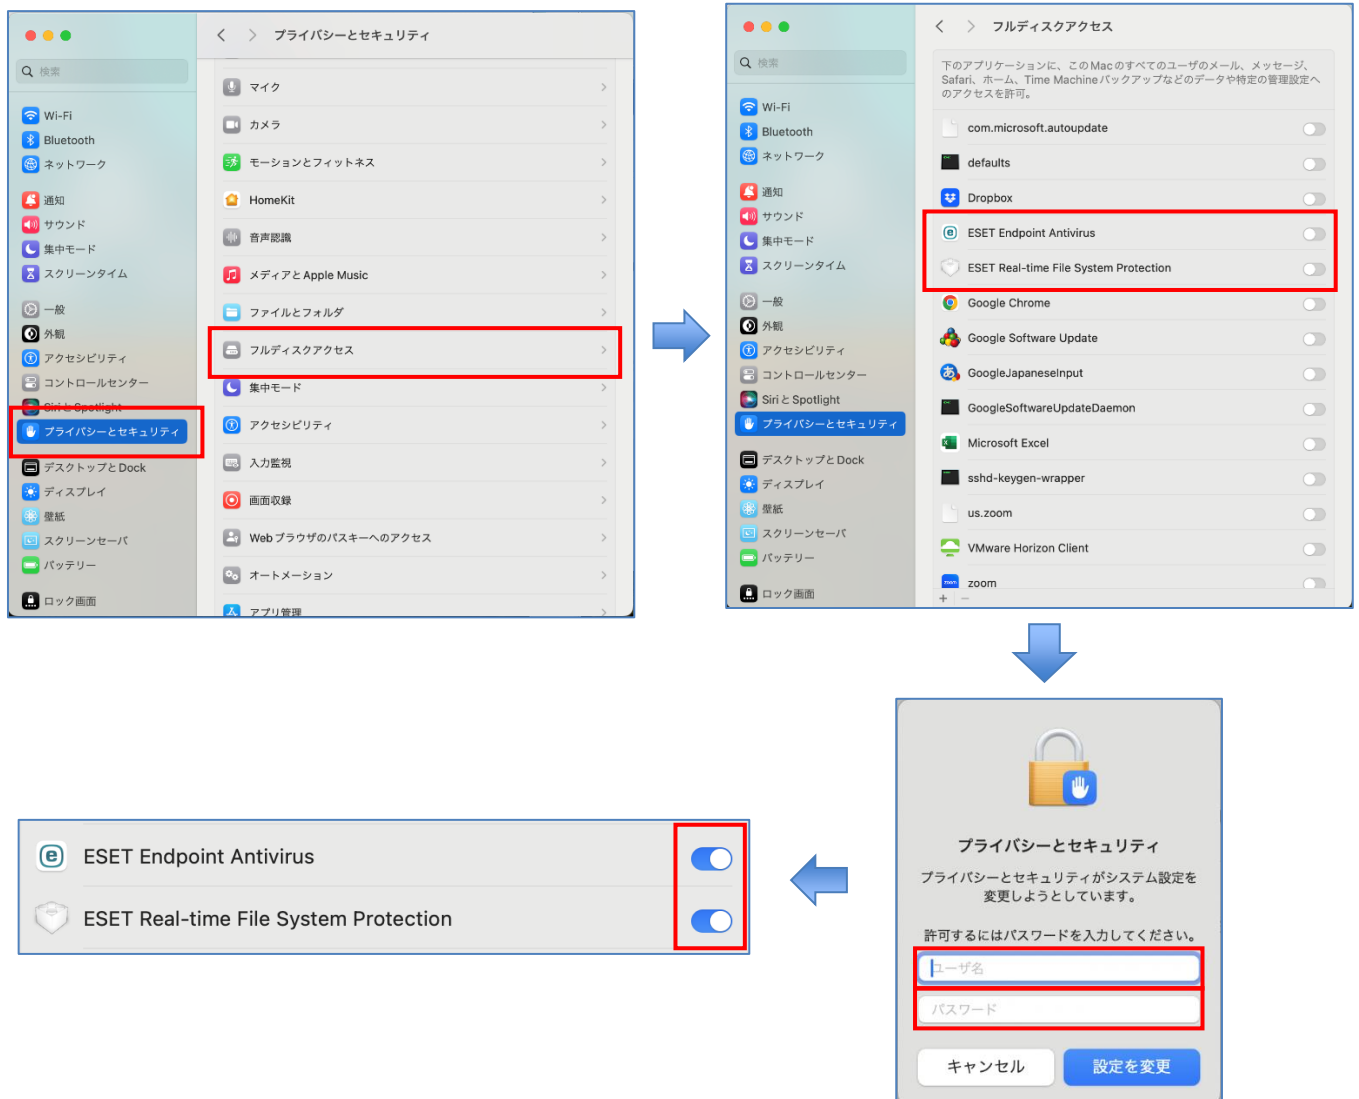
検索

Wi-Fi
Bluetooth
ネットワーク

通知
サウンド
集中モード
スクリーンタイム

一般
外観
アクセシビリティ
コントロールセンター
Siri と Spotlight
プライバシーとセキュリティ

デスクトップと Dock
ディスプレイ
壁紙
スクリーンセーバ
バッテリー

ロック画面

プライバシーとセキュリティ

マイク
カメラ
モーションとフィットネス
HomeKit
音声認識
メディアと Apple Music
ファイルとフォルダ
フルディスクアクセス
集中モード
アクセシビリティ
入力監視
画面収録
Web ブラウザのパスキーへのアクセス
オートメーション
アプリ管理

検索

Wi-Fi
Bluetooth
ネットワーク

通知
サウンド
集中モード
スクリーンタイム

一般
外観
アクセシビリティ
コントロールセンター
Siri と Spotlight
プライバシーとセキュリティ

デスクトップと Dock
ディスプレイ
壁紙
スクリーンセーバ
バッテリー

ロック画面

フルディスクアクセス

下のアプリケーションに、この Mac のすべてのユーザのメール、メッセージ、Safari、ホーム、Time Machine バックアップなどのデータや特定の管理設定へのアクセスを許可。

com.microsoft.autoupdate
defaults
Dropbox
ESET Endpoint Antivirus
ESET Real-time File System Protection
Google Chrome
Google Software Update
GoogleJapaneseInput
GoogleSoftwareUpdateDaemon
Microsoft Excel
sshd-keygen-wrapper
us.zoom
VMware Horizon Client
zoom
+ −

プライバシーとセキュリティ

プライバシーとセキュリティがシステム設定を変更しようとしています。

許可するにはパスワードを入力してください。

ユーザ名
パスワード

キャンセル
設定を変更

ESET Endpoint Antivirus
ESET Real-time File System Protection